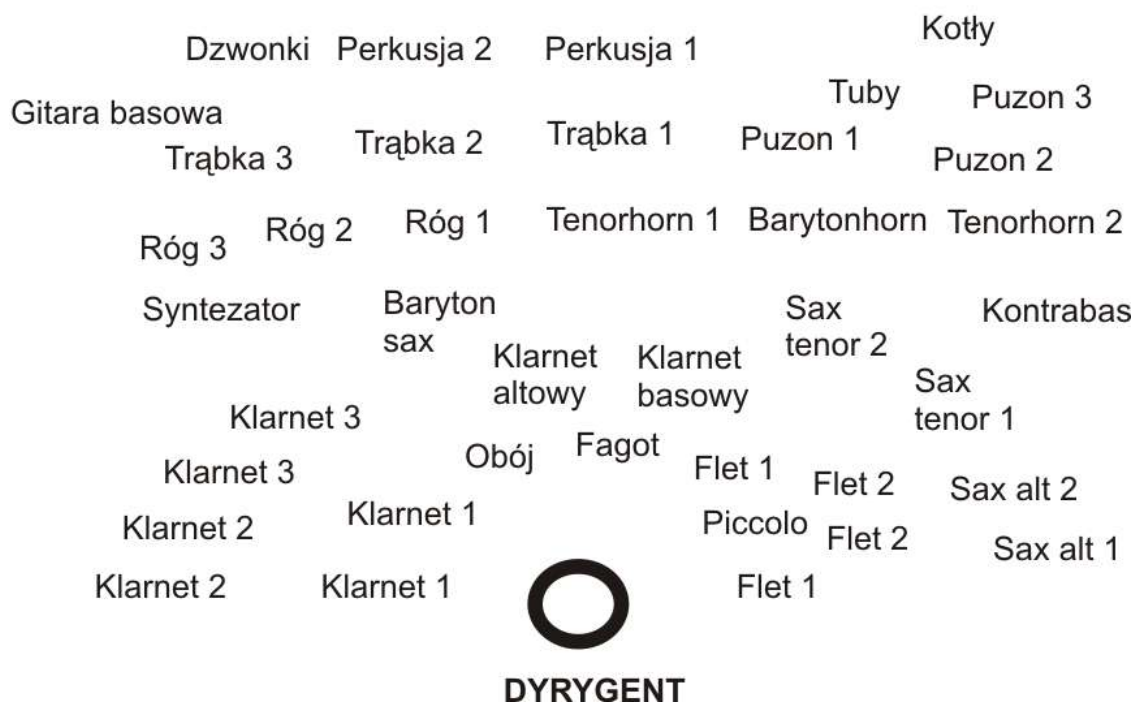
Kotły

Dzwonki Perkusja 2 Perkusja 1

Tuby Puzon 3

Gitara basowa

Trąbka 3 Trąbka 2 Trąbka 1 Puzon 1 Puzon 2

Róg 3 Róg 2 Róg 1 Tenorhorn 1 Barytonhorn Tenorhorn 2

Syntezator Baryton sax Sax tenor 2 Kontrabas

Klarnet altowy Klarnet basowy Sax tenor 1

Klarnet 3

Klarnet 3 Obój Fagot Flet 1 Flet 2 Sax alt 2

Klarnet 2 Klarnet 1 Piccolo Flet 2 Sax alt 1

Klarnet 2 Klarnet 1 Flet 1

DYRYGENT